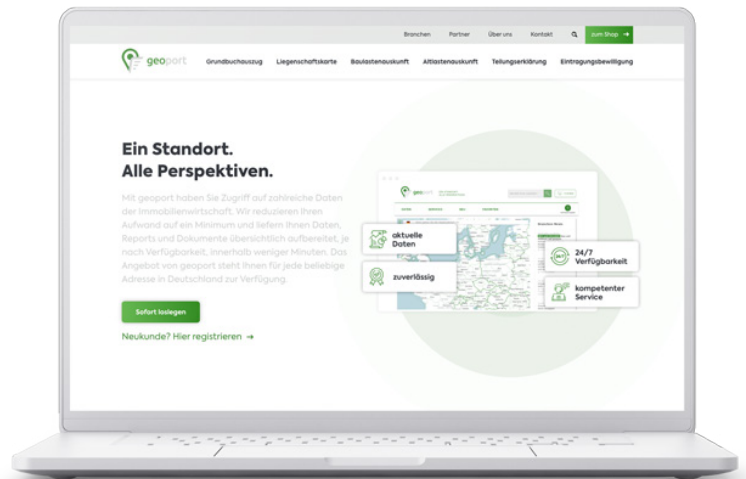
Branchen Partner Über uns Kontakt zum Shop →

geoport

Grundbuchauszug Liegenschaftskarte Baulastenauskunft Altlastenauskunft Teilungserklärung Eintragungsbewilligung

Ein Standort.
Alle Perspektiven.

Mit geoport haben Sie Zugriff auf zahlreiche Daten der Immobilienwirtschaft. Wir reduzieren Ihren Aufwand auf ein Minimum und liefern Ihnen Daten, Reports und Dokumente übersichtlich aufbereitet, je nach Verfügbarkeit, innerhalb weniger Minuten. Das Angebot von geoport steht Ihnen für jede beliebige Adresse in Deutschland zur Verfügung.

Sofort loslegen

Neukunde? Hier registrieren →

aktuelle Daten

zuverlässig

24/7 Verfügbarkeit

kompetenter Service